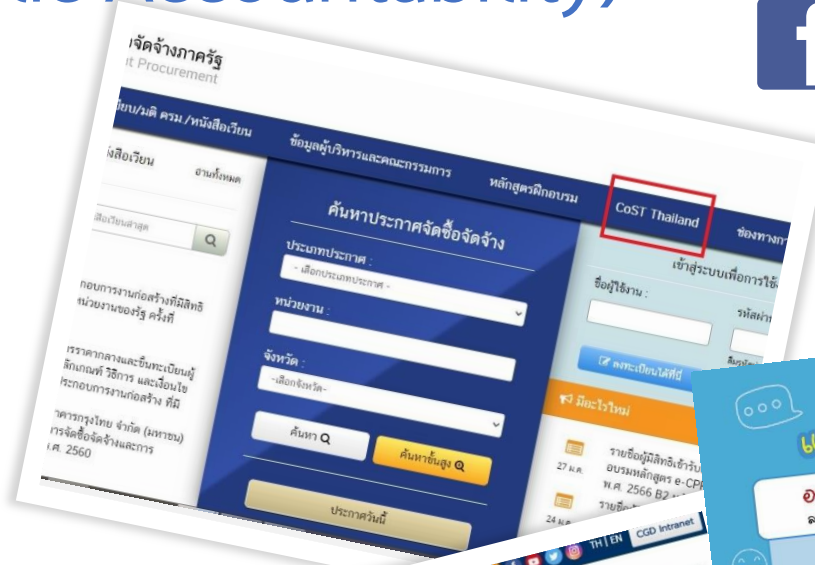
จัดจ้างภาครัฐ
t Procurement

ยบ/มติ ครม./หนังสือเวียน
ข้อมูลผู้บริหารและคณะกรรมการ
หลักสูตรฝึกอบรม
CoST Thailand
ช่องทางก

งสือเวียน
อ่านทั้งหมด
สือเวียนล่าสุด

กอบการงานก่อสร้างที่มีสิทธิ หน่วยงานของรัฐ ครั้งที่

เราคากลางและขึ้นทะเบียนผู้ ลักเกณฑ์ วิธีการ และเงื่อนไข ระกอบการงานก่อสร้าง ที่มี

าคารกรุงไทย จำกัด (มหาชน) ารจัดซื้อจัดจ้างและการ ง.ศ. 2560

ค้นหาประกาศจัดซื้อจัดจ้าง
ประเภทประกาศ :
- เลือกประเภทประกาศ -
หน่วยงาน :
จังหวัด :
-เลือกจังหวัด-
ค้นหา
ค้นหาขั้นสูง
ประกาศวันนี้

เข้าสู่ระบบเพื่อการใช้
ชื่อผู้ใช้งาน :
รหัสผ่า
ลงทะเบียนใช้ที่นี่
มีอะไรใหม่
27 ม.ค.
รายชื่อผู้มีสิทธิเข้ารับ อบรมหลักสูตร e-CP พ.ศ. 2566 B2
24 ม.ค.
รายชื่อ

TH | EN
CGD Intranet